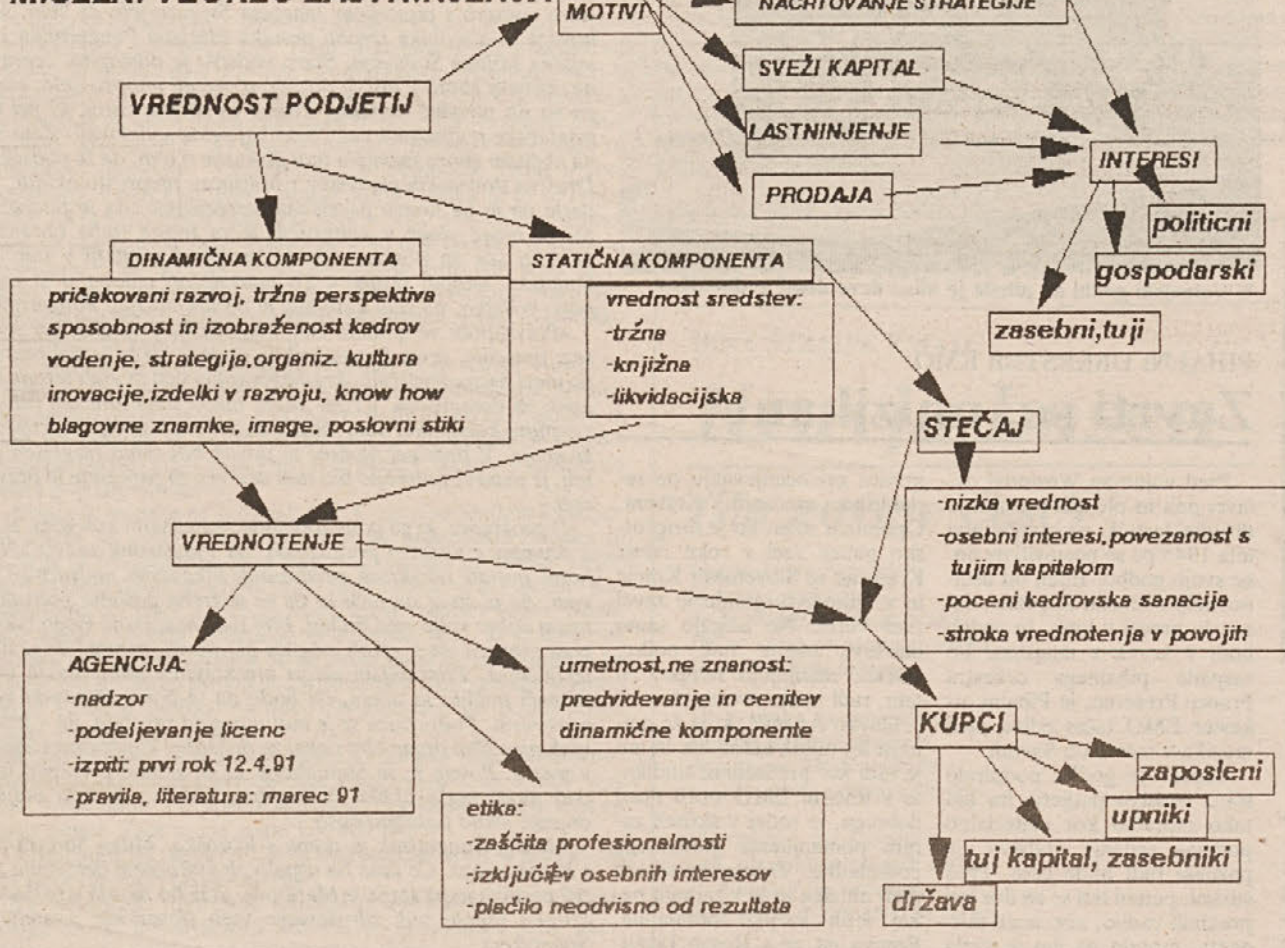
MOTIVI

NACRTOVANJE STRATEGIJE

SVEŽI KAPITAL

VREDNOST PODJETIJ

LASTNINJENJE

INTERESI

PRODAJA

politicni

gospodarski

DINAMIČNA KOMPONENTA

pričakovani razvoj, tržna perspektiva
sposobnost in izobraženost kadrov
vodenje, strategija,organiz. kultura
inovacije,izdelki v razvoju, know how
blagovne znamke, image, poslovni stiki

STATIČNA KOMPONENTA

vrednost sredstev:
-tržna
-knjižna
-likvidacijska

zasebni,tuji

STEČAJ

-nizka vrednost
-osebni interesi,povezanost s tujim kapitalom
-poceni kadrovska sanacija
-stroka vrednotenja v povojih

VREDNOTENJE

AGENCIJA:
-nadzor
-podeljevanje licenc
-izpiti: prvi rok 12.4.91
-pravila, literatura: marec 91

umetnost,ne znanost:
predvidevanje in cenitev dinamične komponente

KUPCI

zaposleni

upniki

tuj kapital, zasebniki

država

etika:
-zaščita profesionalnosti
-izključitev osebnih interesov
-plačilo neodvisno od rezultata